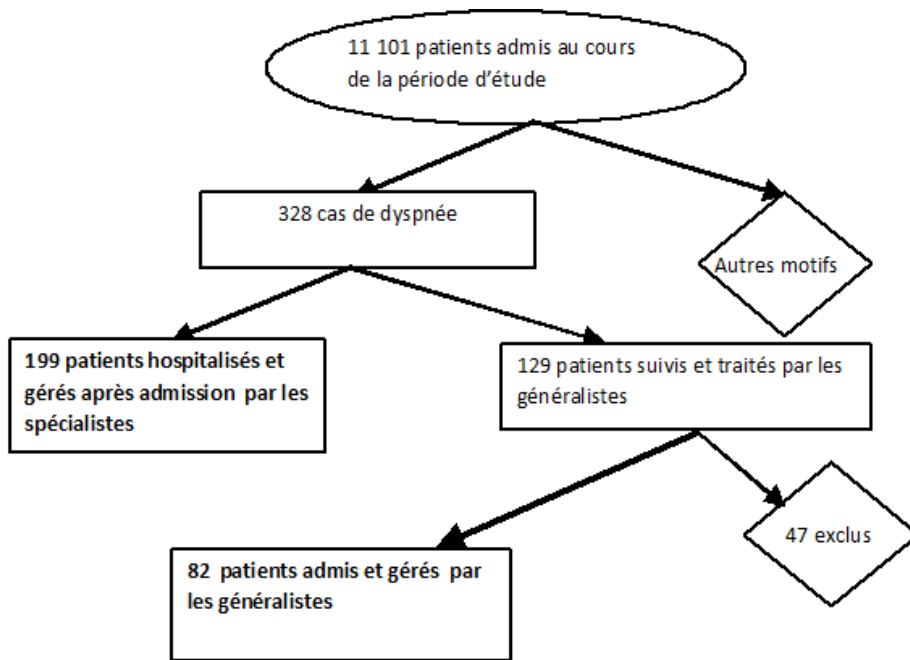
11 101 patients admis au cours de la période d'étude

328 cas de dyspnée

Autres motifs

199 patients hospitalisés et gérés après admission par les spécialistes

129 patients suivis et traités par les généralistes

47 exclus

82 patients admis et gérés par les généralistes